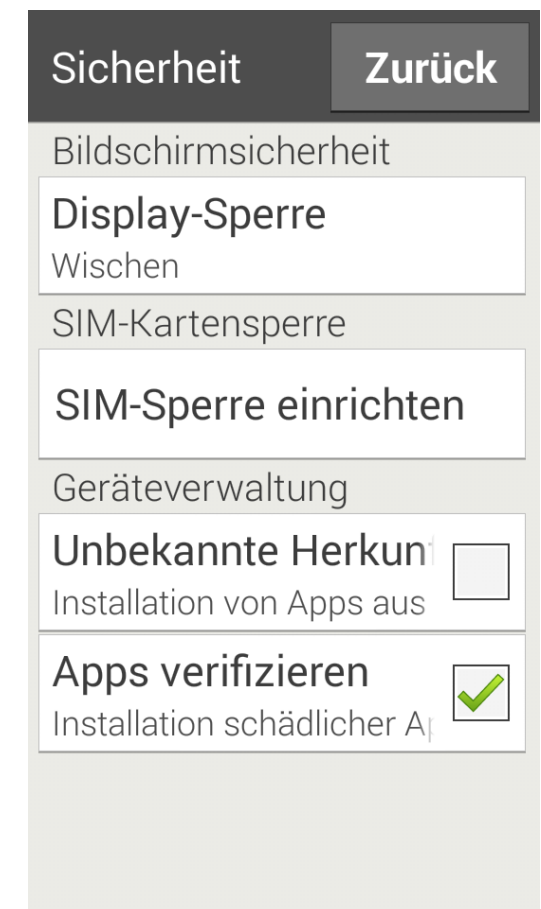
Sicherheit

Zurück

Bildschirmsicherheit

Display-Sperre
Wischen

SIM-Kartensperre

SIM-Sperre einrichten

Geräteverwaltung

Unbekannte Herkun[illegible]
Installation von Apps aus

Apps verifizieren
Installation schädlicher A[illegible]